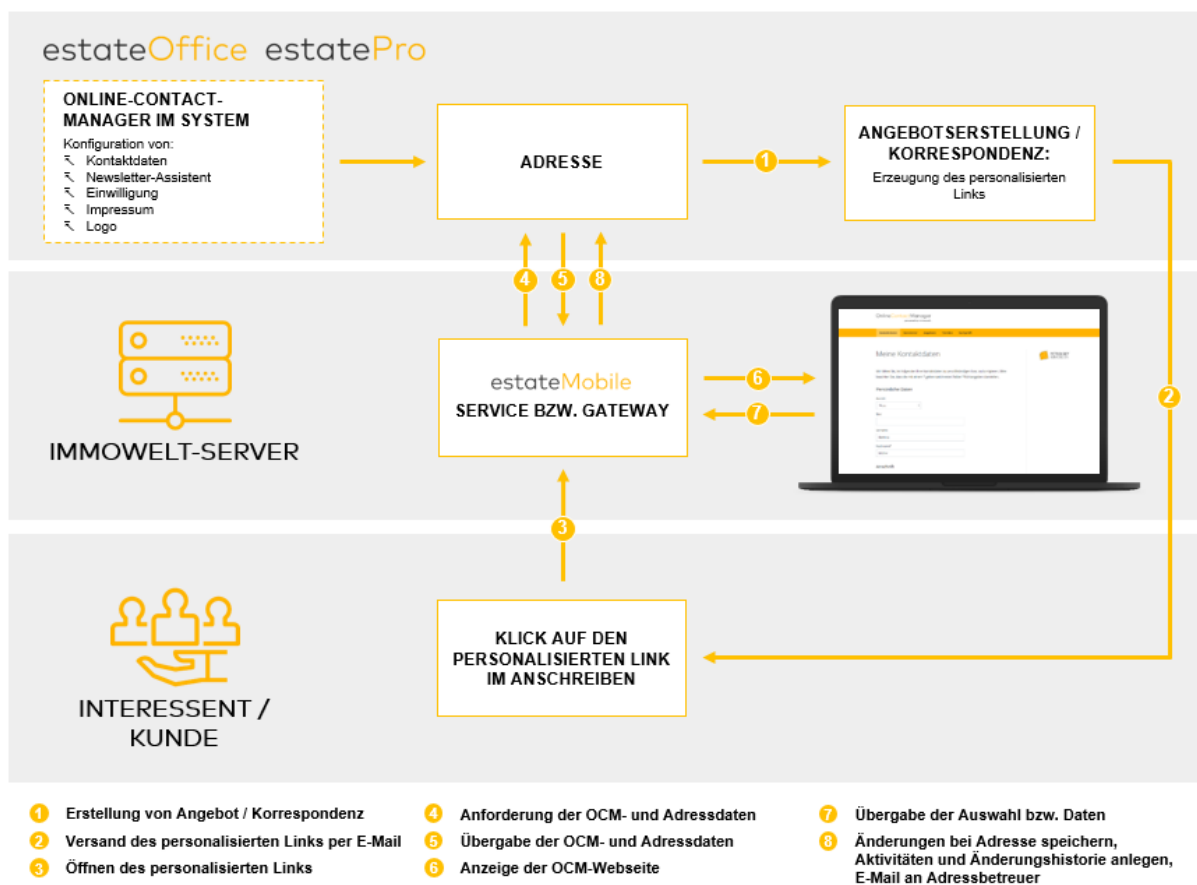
estateOffice estatePro

ONLINE-CONTACT-MANAGER IM SYSTEM
Konfiguration von:
Kontaktdaten
Newsletter-Assistent
Einwilligung
Impressum
Logo

ADRESSE

1

ANGEBOTSERSTELLUNG / KORRESPONDENZ:
Erzeugung des personalisierten Links

4 5 8

IMMOWELT-SERVER

estateMobile
SERVICE BZW. GATEWAY

6
7

Meine Kontaktdaten

2

3

INTERESSENT / KUNDE

KLICK AUF DEN PERSONALISIERTEN LINK IM ANSCHREIBEN

1 Erstellung von Angebot / Korrespondenz
2 Versand des personalisierten Links per E-Mail
3 Öffnen des personalisierten Links
4 Anforderung der OCM- und Adressdaten
5 Übergabe der OCM- und Adressdaten
6 Anzeige der OCM-Webseite
7 Übergabe der Auswahl bzw. Daten
8 Änderungen bei Adresse speichern, Aktivitäten und Änderungshistorie anlegen, E-Mail an Adressbetreuer